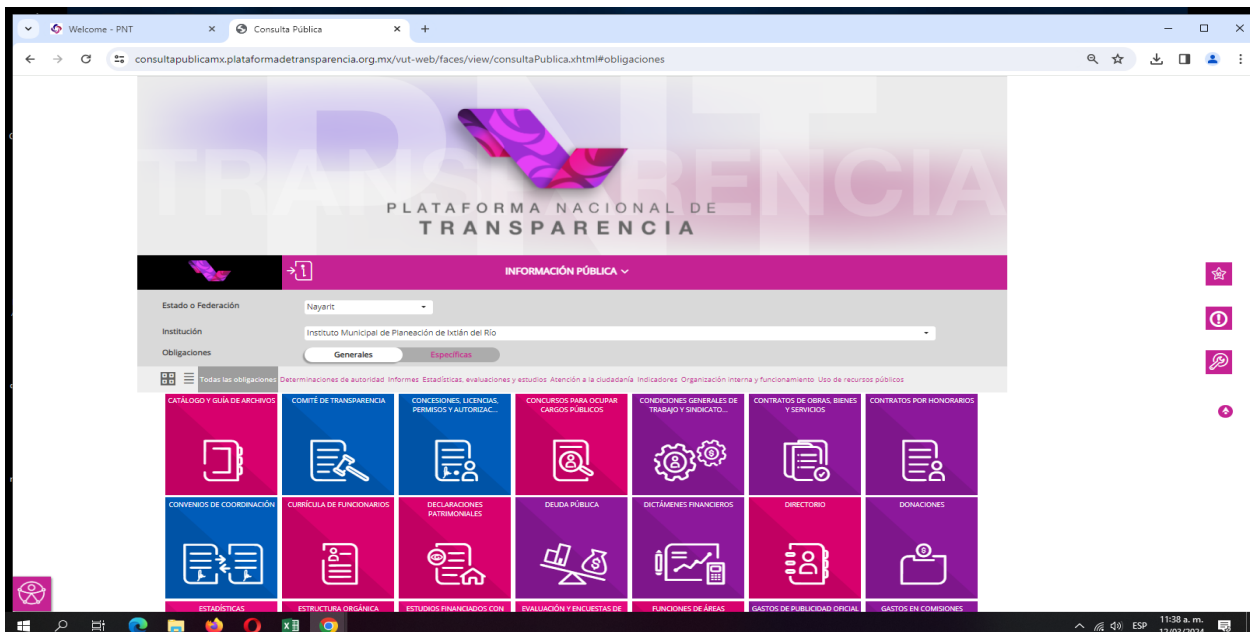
Welcome - PNT
Consulta Pública
consultapublicamx.plataformadetransparencia.org.mx/vut-web/faces/view/consultaPublica.xhtml#obligaciones

PNT
TRANSPARENCIA
PLATAFORMA NACIONAL DE
TRANSPARENCIA

INFORMACIÓN PÚBLICA

Estado o Federación
Nayarit
Institución
Instituto Municipal de Planeación de Ixtlán del Río
Obligaciones
Generales
Específicas

Todas las obligaciones Determinaciones de autoridad Informes Estadísticas, evaluaciones y estudios Atención a la ciudadanía Indicadores Organización interna y funcionamiento Uso de recursos públicos

CATÁLOGO Y GUÍA DE ARCHIVOS
COMITÉ DE TRANSPARENCIA
CONCESIONES, LICENCIAS, PERMISOS Y AUTORIZAC...
CONCURSOS PARA OCUPAR CARGOS PÚBLICOS
CONDICIONES GENERALES DE TRABAJO Y SINDICATO...
CONTRATOS DE OBRAS, BIENES Y SERVICIOS
CONTRATOS POR HONORARIOS
CONVENIOS DE COORDINACIÓN
CURRÍCULA DE FUNCIONARIOS
DECLARACIONES PATRIMONIALES
DEUDA PÚBLICA
DICTÁMENES FINANCIEROS
DIRECTORIO
DONACIONES
ESTADÍSTICAS
ESTRUCTURA ORGÁNICA
ESTUDIOS FINANCIADOS CON
EVALUACIÓN Y ENCUESTAS DE
FUNCIONES DE ÁREAS
GASTOS DE PUBLICIDAD OFICIAL
GASTOS EN COMISIONES

ESP
11:38 a. m.
12/02/2024